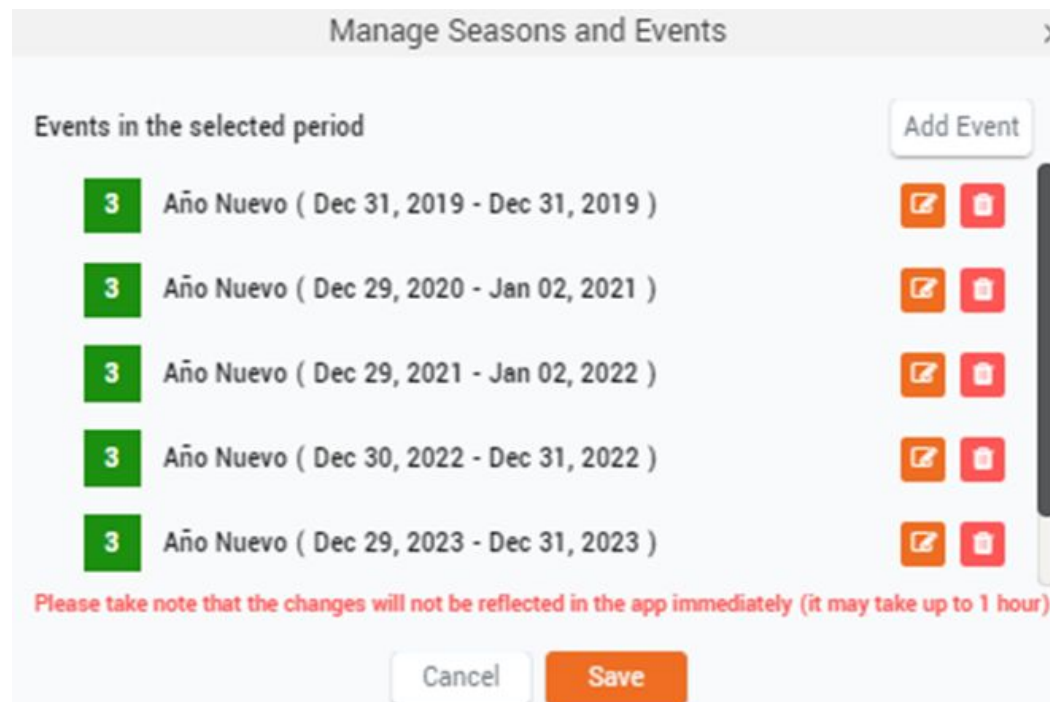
Manage Seasons and Events

Events in the selected period

Add Event

3 Año Nuevo ( Dec 31, 2019 - Dec 31, 2019 )

3 Año Nuevo ( Dec 29, 2020 - Jan 02, 2021 )

3 Año Nuevo ( Dec 29, 2021 - Jan 02, 2022 )

3 Año Nuevo ( Dec 30, 2022 - Dec 31, 2022 )

3 Año Nuevo ( Dec 29, 2023 - Dec 31, 2023 )

Please take note that the changes will not be reflected in the app immediately (it may take up to 1 hour)

Cancel

Save